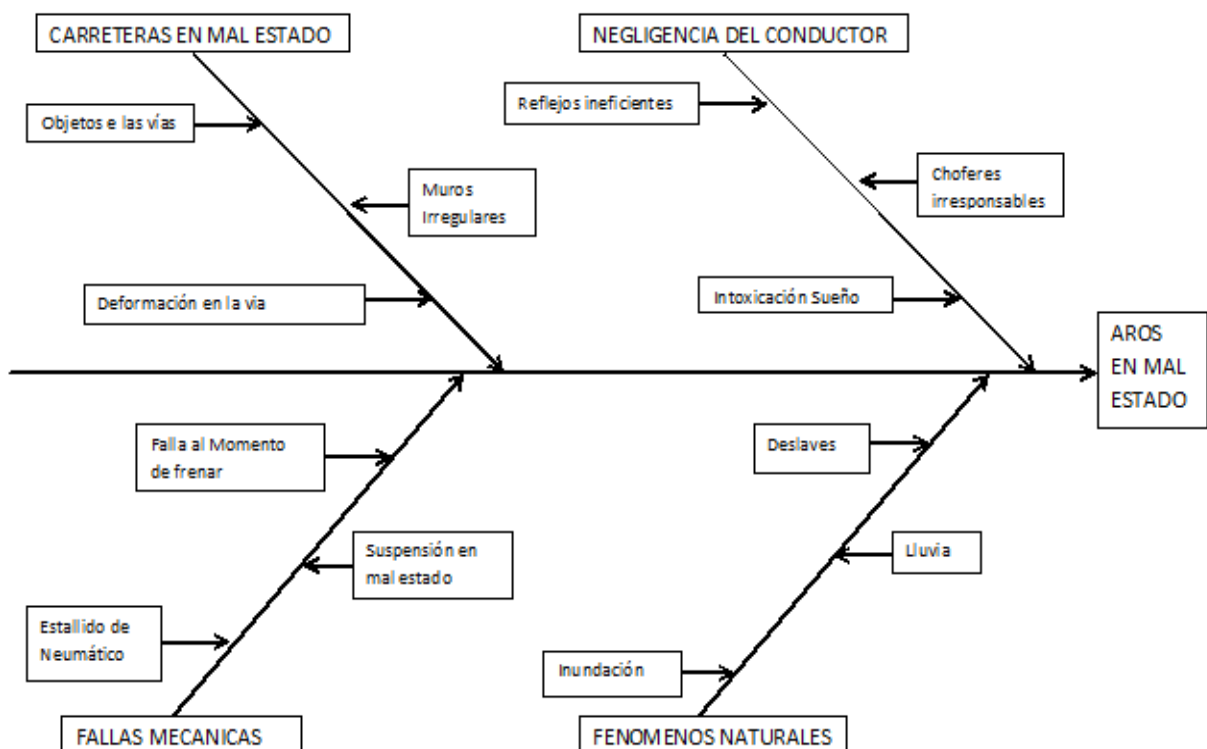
CARRETERAS EN MAL ESTADO

Objetos e las vías

Muros Irregulares

Deformación en la via

NEGLIGENCIA DEL CONDUCTOR

Reflejos ineficientes

Choferes irresponsables

Intoxicación Sueño

AROS EN MAL ESTADO

Falla al Momento de frenar

Suspensión en mal estado

Estallido de Neumático

FALLAS MECANICAS

Deslaves

Lluvia

Inundación

FENOMENOS NATURALES